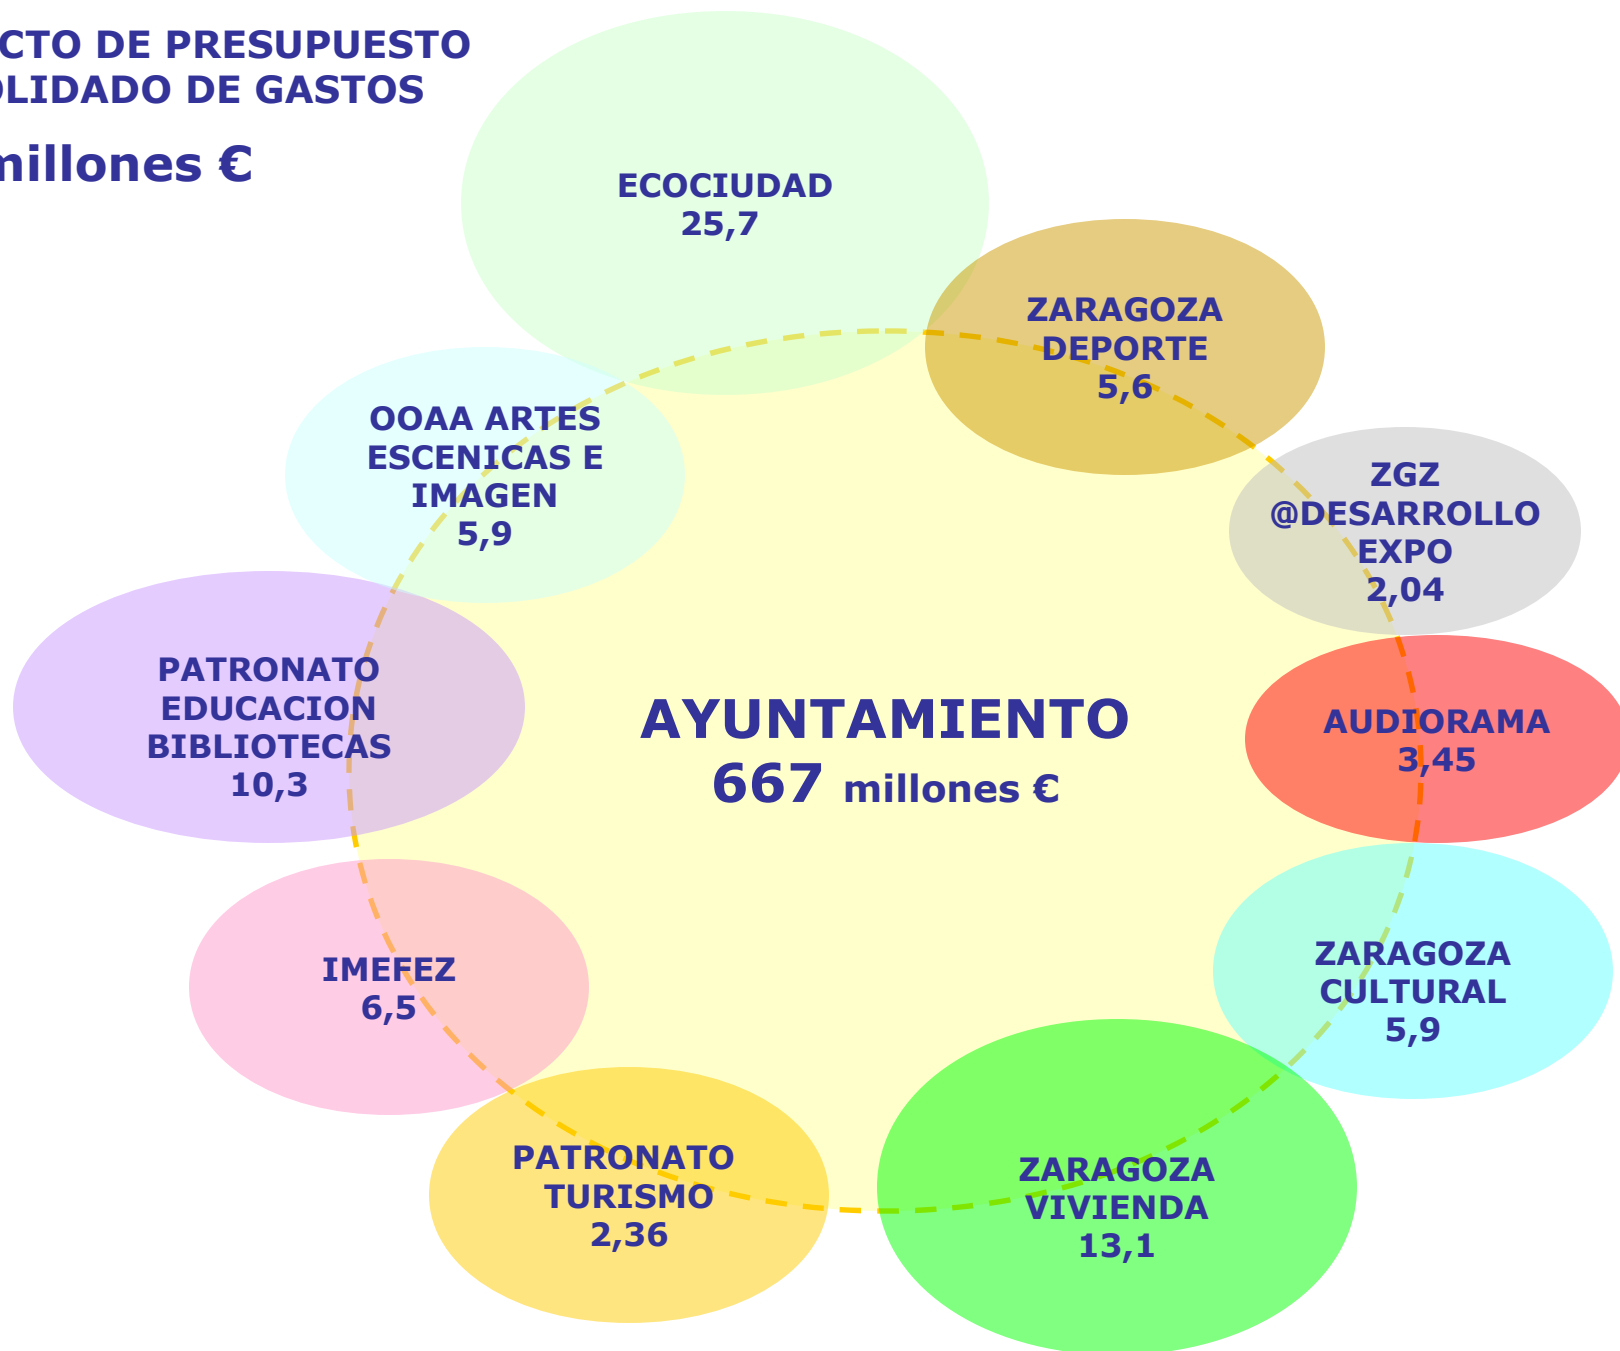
CTO DE PRESUPUESTO
OLIDADO DE GASTOS

millones €

ECOCIUDAD
25,7

ZARAGOZA
DEPORTE
5,6

OOAA ARTES
ESCENICAS E
IMAGEN
5,9

ZGZ
@DESARROLLO
EXPO
2,04

PATRONATO
EDUCACION
BIBLIOTECAS
10,3

AYUNTAMIENTO
667 millones €

AUDIORAMA
3,45

ZARAGOZA
CULTURAL
5,9

IMEFEZ
6,5

PATRONATO
TURISMO
2,36

ZARAGOZA
VIVIENDA
13,1